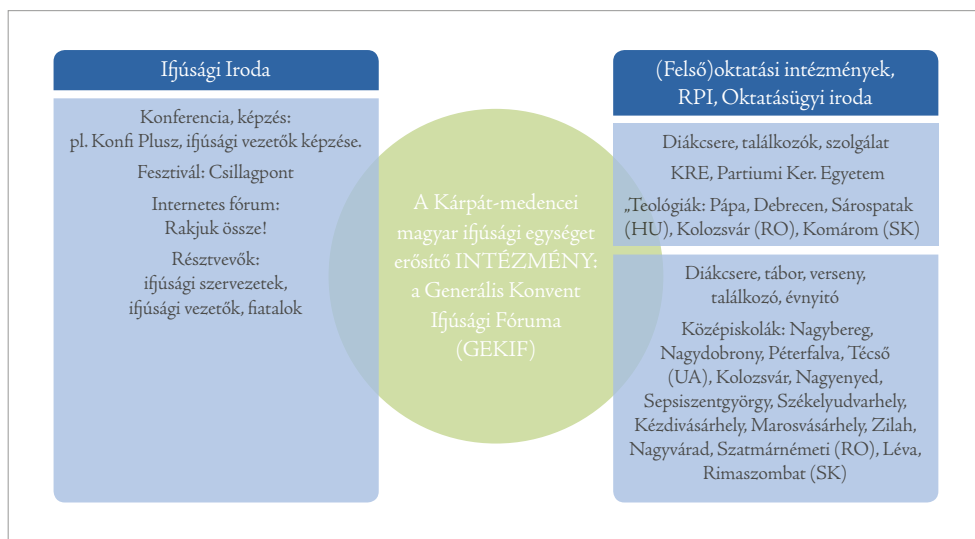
Ifjúsági Iroda

Konferencia, képzés: pl. Konfi Plusz, ifjúsági vezetők képzése.

Fesztivál: Csillagpont

Internetes fórum: Rakjuk össze!

Résztvevők: ifjúsági szervezetek, ifjúsági vezetők, fiatalok

A Kárpát-medencei magyar ifjúsági egységet erősítő INTÉZMÉNY: a Generális Konvent Ifjúsági Fóruma (GEKIF)

(Felső)oktatási intézmények, RPI, Oktatásügyi iroda

Diákcsere, találkozók, szolgálat

KRE, Partiumi Ker. Egyetem

„Teológiák: Pápa, Debrecen, Sárospatak (HU), Kolozsvár (RO), Komárom (SK)

Diákcsere, tábor, verseny, találkozó, évnyitó

Középiskolák: Nagybereg, Nagydobrony, Péterfalva, Técső (UA), Kolozsvár, Nagyenyed, Sepsiszentgyörgy, Székelyudvarhely, Kézdivásárhely, Marosvásárhely, Zilah, Nagyvárad, Szatmárnémeti (RO), Léva, Rimaszombat (SK)